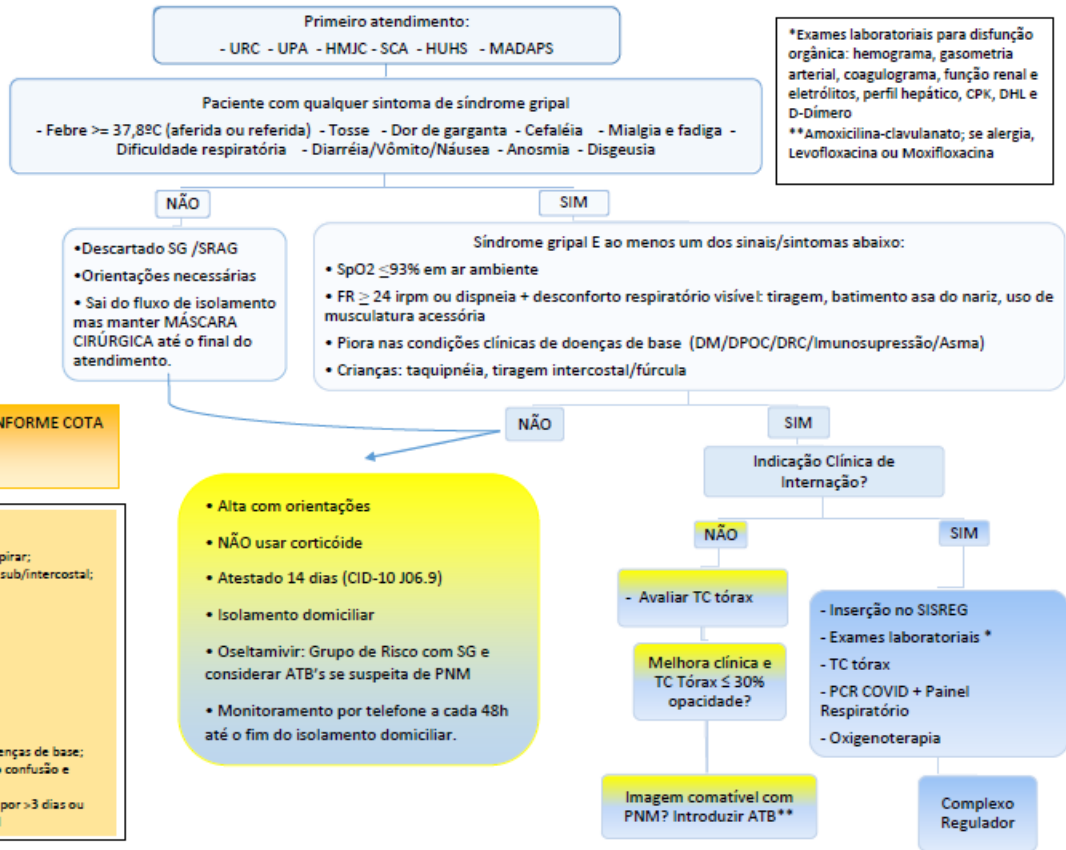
Primeiro atendimento:
- URC - UPA - HMJC - SCA - HUHS - MADAPS

*Exames laboratoriais para disfunção orgânica: hemograma, gasometria arterial, coagulograma, função renal e eletrólitos, perfil hepático, CPK, DHL e D-Dímero
**Amoxicilina-clavulanato; se alergia, Levofloxacina ou Moxifloxacina

Paciente com qualquer sintoma de síndrome gripal
- Febre >= 37,8ºC (aferida ou referida) - Tosse - Dor de garganta - Cefaléia - Mialgia e fadiga - Dificuldade respiratória - Diarréia/Vômito/Náusea - Anosmia - Disgeusia

NÃO

SIM

•Descartado SG /SRAG
•Orientações necessárias
• Sai do fluxo de isolamento mas manter MÁSCARA CIRÚRGICA até o final do atendimento.

Síndrome gripal E ao menos um dos sinais/sintomas abaixo:
• SpO2 ≤93% em ar ambiente
• FR ≥ 24 irpm ou dispneia + desconforto respiratório visível: tiragem, batimento asa do nariz, uso de musculatura acessória
• Piora nas condições clínicas de doenças de base (DM/DPOC/DRC/Imunosupressão/Asma)
• Crianças: taquipnéia, tiragem intercostal/fúrcula

NFORME COTA

pirar;
sub/intercostal;

enças de base;
confusão e

por >3 dias ou

NÃO

SIM

Indicação Clínica de Internação?

• Alta com orientações
• NÃO usar corticóide
• Atestado 14 dias (CID-10 J06.9)
• Isolamento domiciliar
• Oseltamivir: Grupo de Risco com SG e considerar ATB's se suspeita de PNM
• Monitoramento por telefone a cada 48h até o fim do isolamento domiciliar.

NÃO

SIM

- Avaliar TC tórax

Melhora clínica e TC Tórax ≤ 30% opacidade?

- Inserção no SISREG
- Exames laboratoriais *
- TC tórax
- PCR COVID + Painel Respiratório
- Oxigenoterapia

Imagem comatível com PNM? Introduzir ATB**

Complexo Regulador